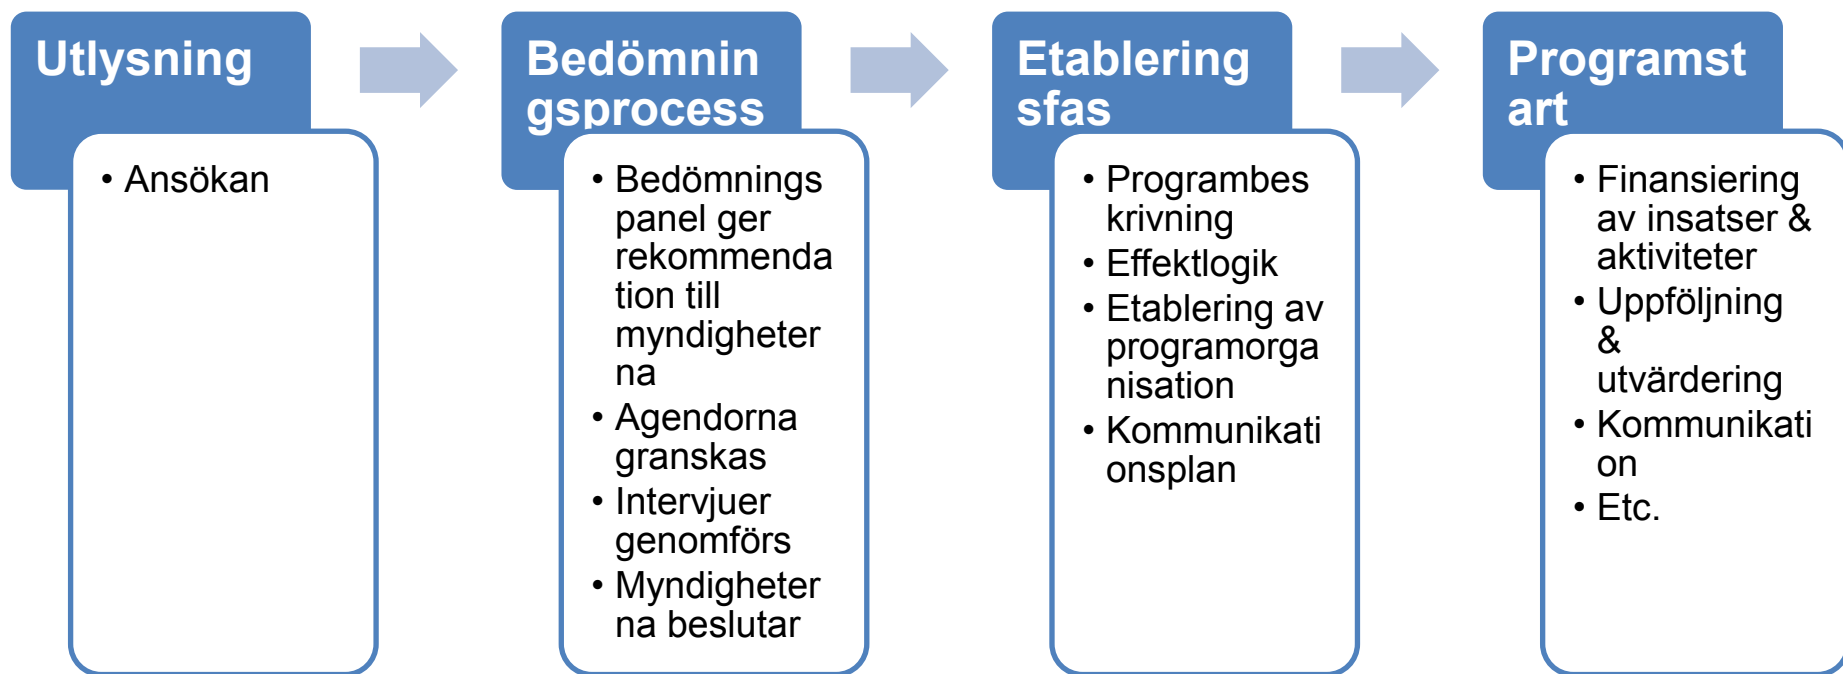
Utlysning

• Ansökan

Bedömningsprocess

• Bedömningspanel ger rekommendation till myndigheterna
• Agendorna granskas
• Intervjuer genomförs
• Myndigheterna beslutar

Etableringsfas

• Programbeskrivning
• Effektlogik
• Etablering av programorganisation
• Kommunikationsplan

Programstart

• Finansiering av insatser & aktiviteter
• Uppföljning & utvärdering
• Kommunikation
• Etc.